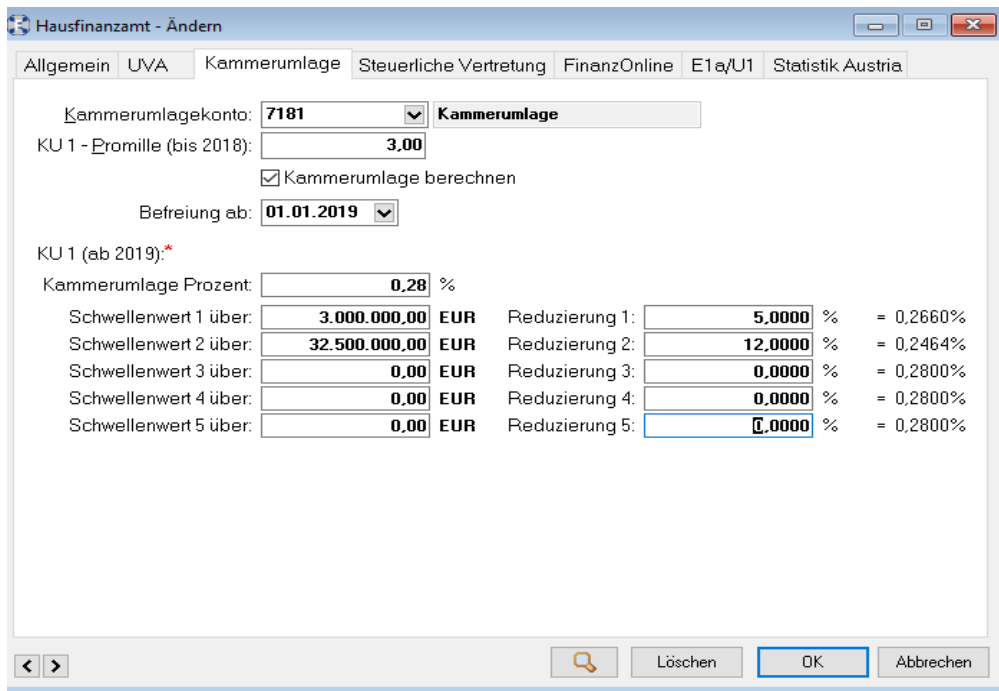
Hausfinanzamt - Ändern

Allgemein | UVA | Kammerumlage | Steuerliche Vertretung | FinanzOnline | E1a/U1 | Statistik Austria

Kammerumlagekonto: 7181 Kammerumlage
KU 1 - Promille (bis 2018): 3,00
☑ Kammerumlage berechnen
Befreiung ab: 01.01.2019

KU 1 (ab 2019):*

Kammerumlage Prozent: 0,28 %

| | | | | | | |
|---|---|---|---|---|---|---|
| Schwellenwert 1 über: | 3.000.000,00 | EUR | Reduzierung 1: | 5,0000 | % | = 0,2660% |
| Schwellenwert 2 über: | 32.500.000,00 | EUR | Reduzierung 2: | 12,0000 | % | = 0,2464% |
| Schwellenwert 3 über: | 0,00 | EUR | Reduzierung 3: | 0,0000 | % | = 0,2800% |
| Schwellenwert 4 über: | 0,00 | EUR | Reduzierung 4: | 0,0000 | % | = 0,2800% |
| Schwellenwert 5 über: | 0,00 | EUR | Reduzierung 5: | 0,0000 | % | = 0,2800% |

Löschen | OK | Abbrechen